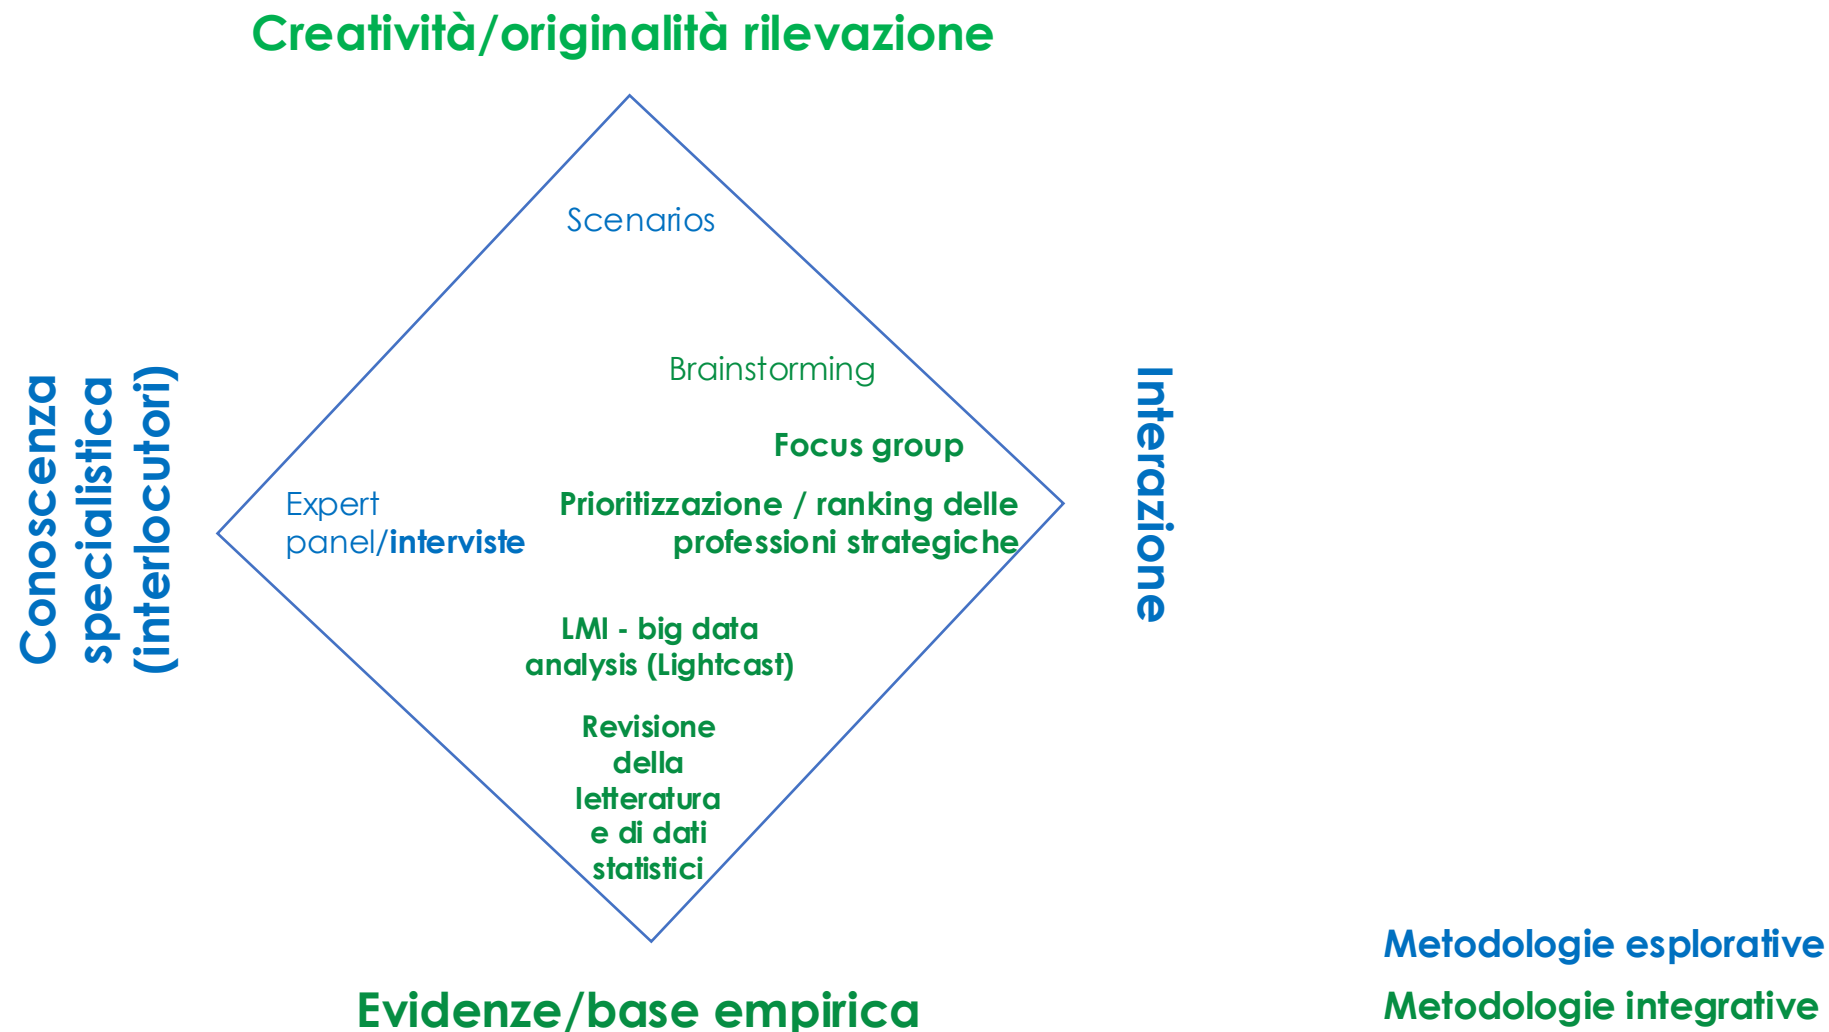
Creatività/originalità rilevazione

Conoscenza specialistica (interlocutori)

Scenarios

Brainstorming

Focus group

Expert panel/interviste

Prioritizzazione / ranking delle professioni strategiche

LMI - big data analysis (Lightcast)

Revisione della letteratura e di dati statistici

Interazione

Evidenze/base empirica

Metodologie esplorative

Metodologie integrative